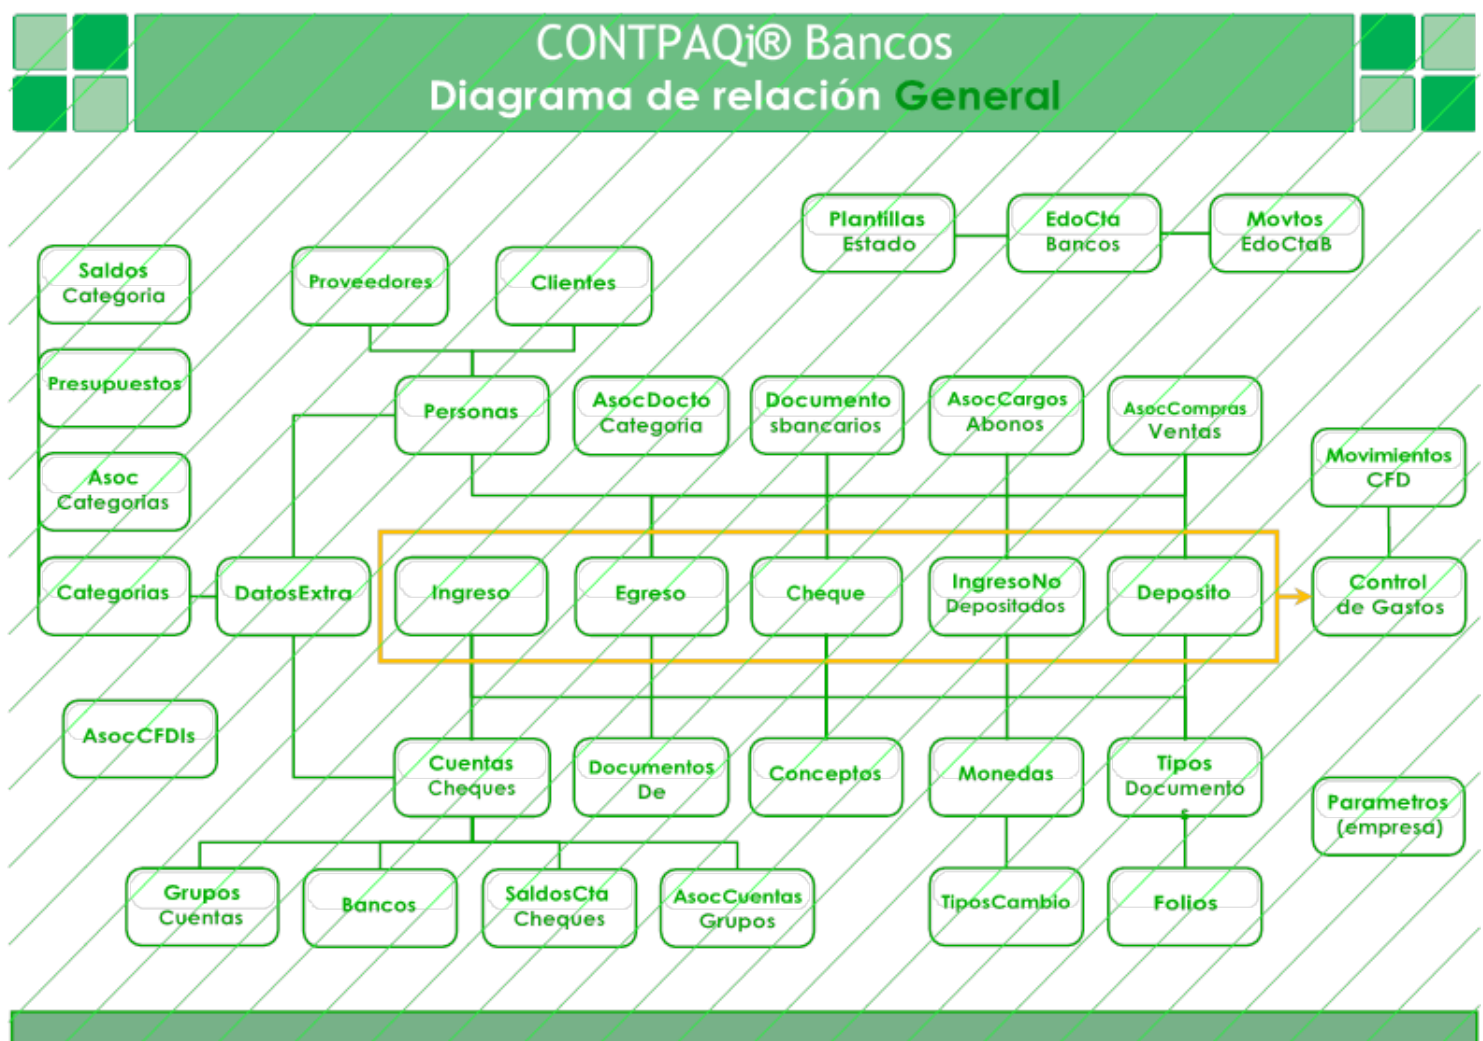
CONTPAQi® Bancos
Diagrama de relación General

Plantillas Estado

EdoCta Bancos

Movtos EdoCtaB

Saldos Categoria

Proveedores

Clientes

Presupuestos

Personas

AsocDocto Categoria

Documento sbancarios

AsocCargos Abonos

AsocCompras Ventas

Movimientos CFD

Asoc Categorias

Categorias

DatosExtra

Ingreso

Egreso

Cheque

IngresoNo Depositados

Deposito

Control de Gastos

AsocCFDIs

Cuentas Cheques

Documentos De

Conceptos

Monedas

Tipos Documento s

Parametros (empresa)

Grupos Cuentas

Bancos

SaldosCta Cheques

AsocCuentas Grupos

TiposCambio

Folios